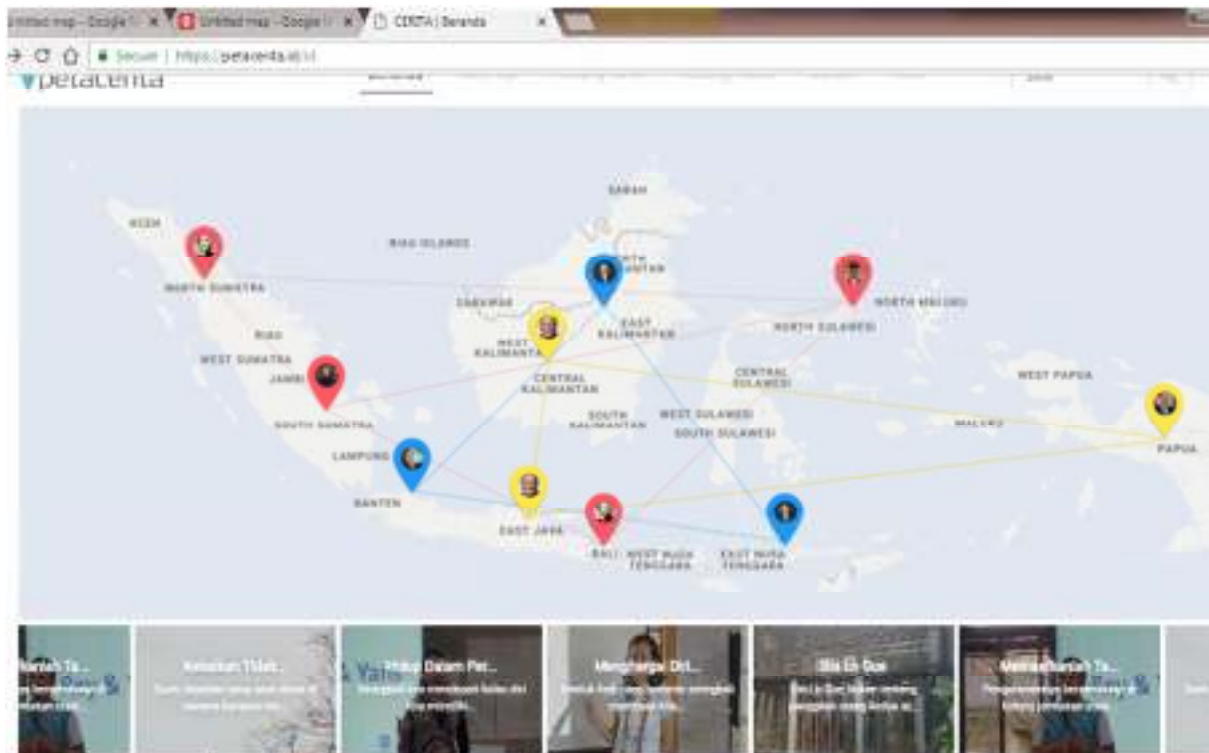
Untitled map - Google | Untitled map - Google | CERITA | Beranda

Secure | https://petacerita.id/id

petacerita

Beranda

SABAH

ACEH

RIAU ISLANDS

NORTH KALIMANTAN

NORTH SUMATRA

NORTH MALUKU

SARAWAK

RIAU

WEST KALIMANTAN

EAST KALIMANTAN

NORTH SULAWESI

WEST SUMATRA

JAMBI

CENTRAL KALIMANTAN

CENTRAL SULAWESI

WEST PAPUA

SOUTH SUMATRA

SOUTH KALIMANTAN

WEST SULAWESI

MALUKU

SOUTH SULAWESI

PAPUA

LAMPUNG

BANTEN

EAST JAVA

BALI

WEST NUSA TENGGARA

EAST NUSA TENGGARA

Merantau Ta...

Kekuatan Tidak...

Hidup Dalam Per...

Menghargai Diri...

Bila Di Dua

Merantau Ta...